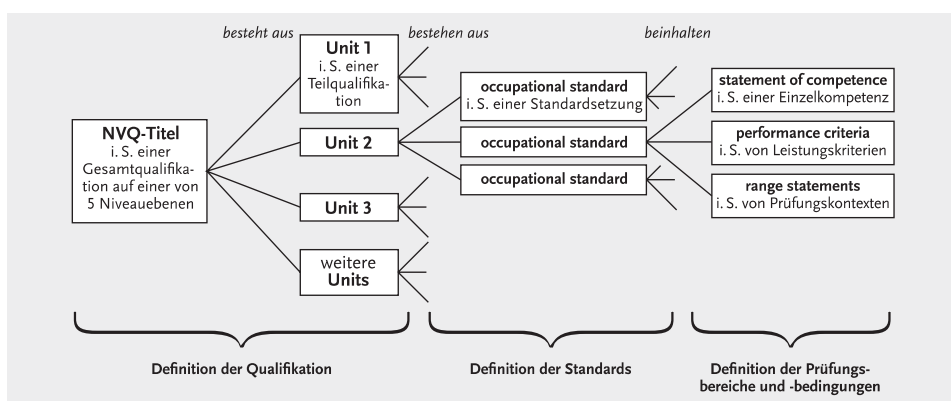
besteht aus

bestehen aus

beinhalten

NVQ-Titel
i. S. einer Gesamtqualifikation auf einer von 5 Niveauebenen

Unit 1
i. S. einer Teilqualifikation

Unit 2

Unit 3

weitere Units

occupational standard
i. S. einer Standardsetzung

occupational standard

occupational standard

statement of competence
i. S. einer Einzelkompetenz

performance criteria
i. S. von Leistungskriterien

range statements
i. S. von Prüfungskontexten

Definition der Qualifikation

Definition der Standards

Definition der Prüfungsbereiche und -bedingungen